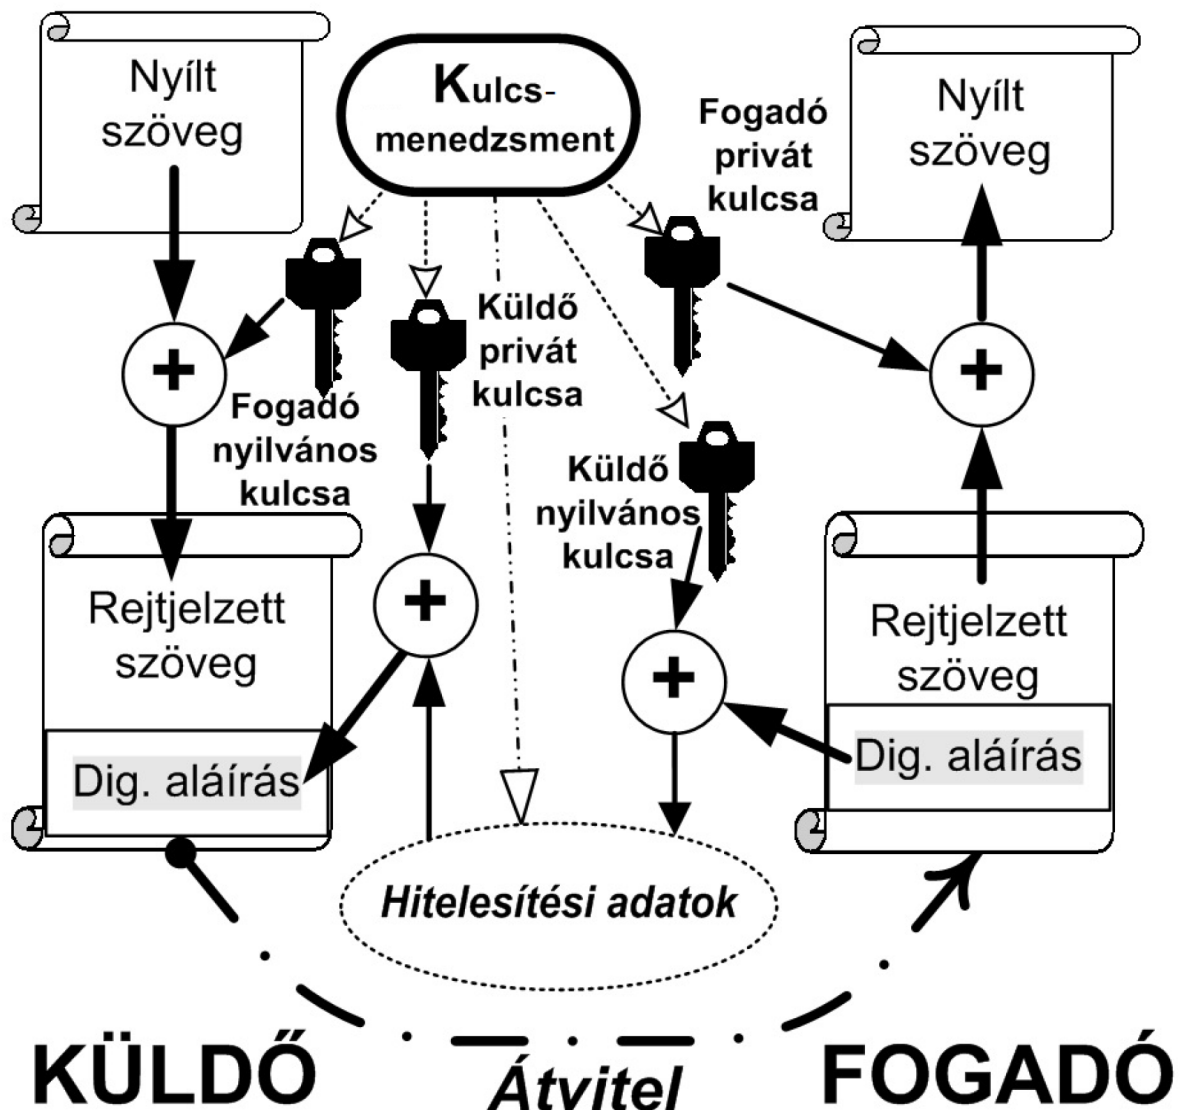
Nyílt szöveg

Kulcs-menedzsment

Fogadó privát kulcsa

Nyílt szöveg

Küldő privát kulcsa

$+$

Fogadó nyilvános kulcsa

$+$

Küldő nyilvános kulcsa

Rejtjelzett szöveg

Dig. aláírás

$+$

$+$

Rejtjelzett szöveg

Dig. aláírás

Hitelesítési adatok

KÜLDŐ

Átvitel

FOGADÓ